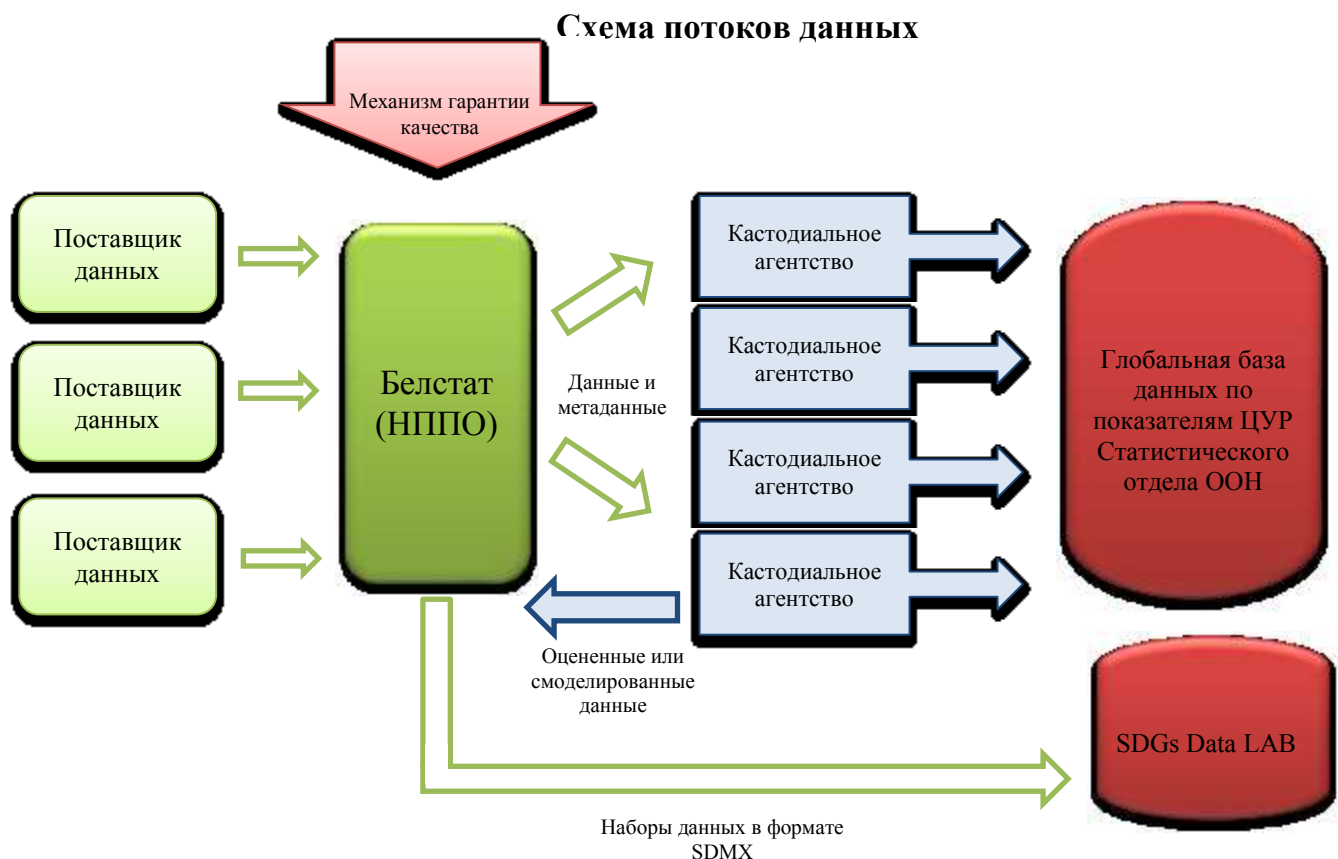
Схема потоков данных

Механизм гарантии качества

Поставщик данных

Поставщик данных

Поставщик данных

Белстат (НППО)

Данные и метаданные

Кастодиальное агентство

Кастодиальное агентство

Кастодиальное агентство

Кастодиальное агентство

Глобальная база данных по показателям ЦУР Статистического отдела ООН

Оцененные или смоделированные данные

SDGs Data LAB

Наборы данных в формате SDMX